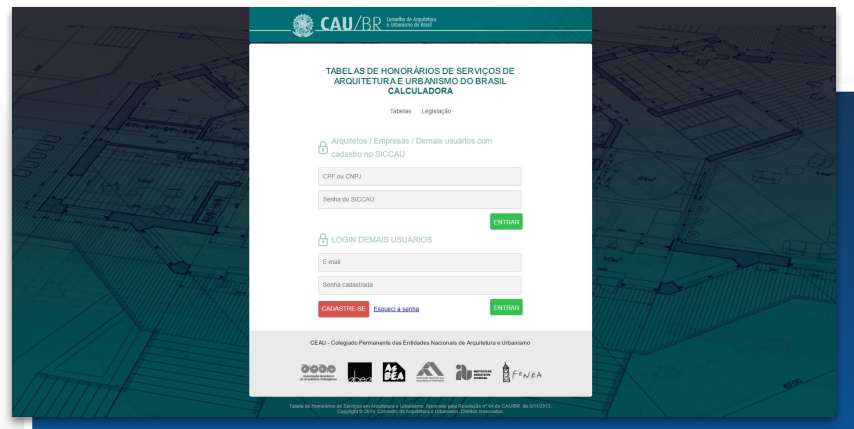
CAU/BR Conselho de Arquitetura e Urbanismo do Brasil

TABELAS DE HONORÁRIOS DE SERVIÇOS DE ARQUITETURA E URBANISMO DO BRASIL
CALCULADORA

Tabelas Legislação

Arquitetos / Empresas / Demais usuários com cadastro no SICCAU

CPF ou CNPJ

Senha do SICCAU

ENTRAR

LOGIN DEMAIS USUÁRIOS

E-mail

Senha cadastrada

CADASTRE-SE Esqueci a senha ENTRAR

CEAU - Colegiado Permanente das Entidades Nacionais de Arquitetura e Urbanismo

abea FeNEA

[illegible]